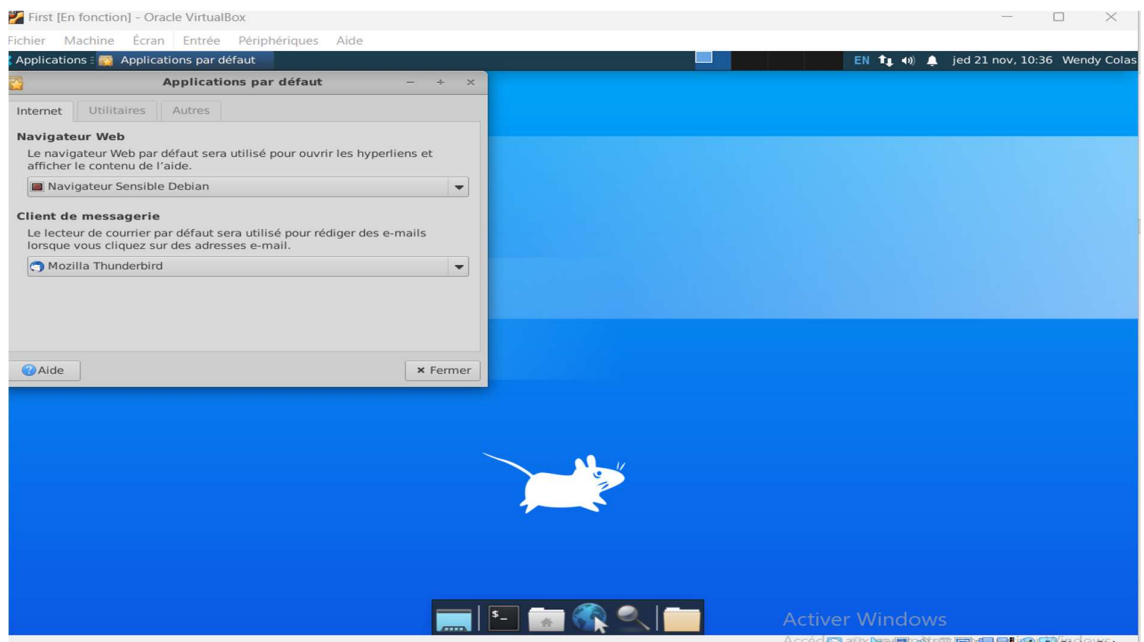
First [En fonction] - Oracle VirtualBox

Fichier Machine Écran Entrée Périphériques Aide

Applications Applications par défaut

EN jed 21 nov, 10:36 Wendy Colas

Applications par défaut

Internet Utilitaires Autres

Navigateur Web

Le navigateur Web par défaut sera utilisé pour ouvrir les hyperliens et afficher le contenu de l'aide.

Navigateur Sensible Debian

Client de messagerie

Le lecteur de courrier par défaut sera utilisé pour rédiger des e-mails lorsque vous cliquez sur des adresses e-mail.

Mozilla Thunderbird

Aide

Fermer

Activer Windows

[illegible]